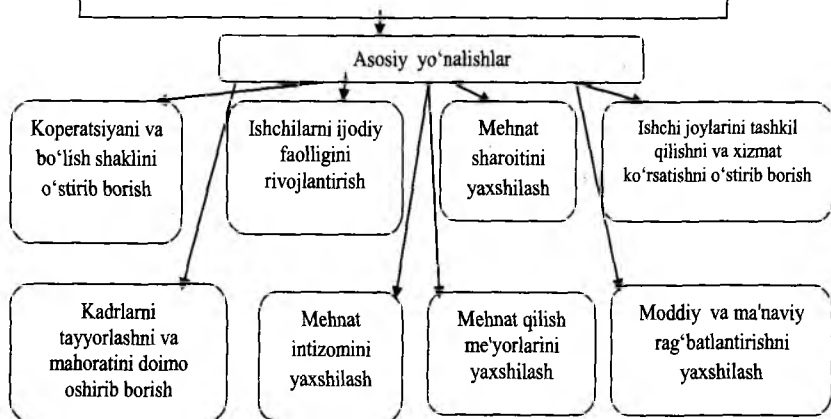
Asosiy yo'nalishlar

Koperatsiyani va bo'lish shaklini o'stirib borish

Ishchilarni ijodiy faolligini rivojlantirish

Mehnat sharoitini yaxshilash

Ishchi joylarini tashkil qilishni va xizmat ko'rsatishni o'stirib borish

Kadrlarni tayyorlashni va mahoratini doimo oshirib borish

Mehnat intizomini yaxshilash

Mehnat qilish me'yorlarini yaxshilash

Moddiy va ma'naviy rag'batlantirishni yaxshilash